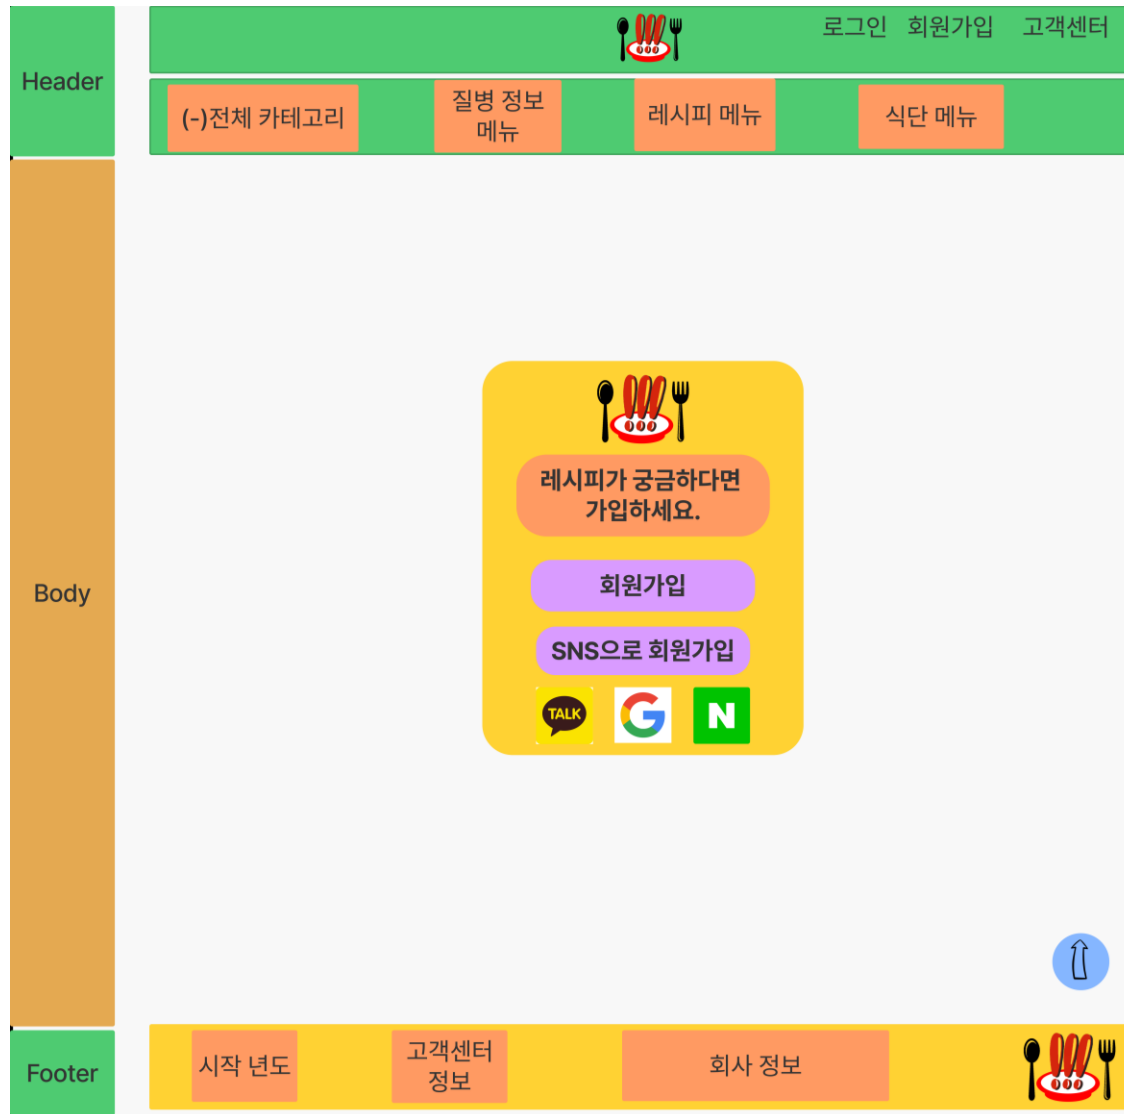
Header

로그인 회원가입 고객센터

(-)전체 카테고리

질병 정보 메뉴

레시피 메뉴

식단 메뉴

Body

레시피가 궁금하다면 가입하세요.

회원가입

SNS으로 회원가입

TALK

G

N

Footer

시작 년도

고객센터 정보

회사 정보